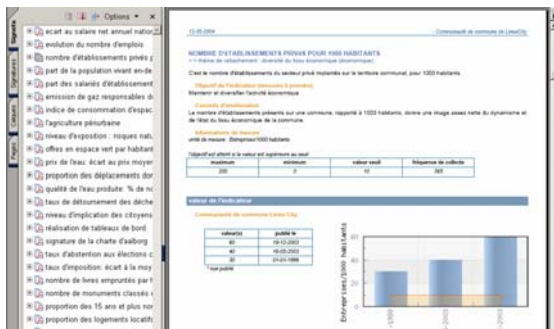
Options ▾ ×

Signets
Signatures
Calques
Pages

écart au salaire net annuel natior
évolution du nombre d'emplois
nombre d'établissements privés p
part de la population vivant en-de
part des salariés d'établissement
émission de gaz responsables du
indice de consommation d'espac
l'agriculture périurbaine
niveau d'exposition : risques natu
offres en espace vert par habitant
prix de l'eau: écart au prix moyen
proportion des déplacements dom
qualité de l'eau produite: % de nc
taux de détournement des déche
niveau d'implication des citoyens
réalisation de tableaux de bord
signature de la charte d'aalborg
taux d'abstention aux élections c
taux d'imposition: écart à la moy
nombre de livres empruntés par h
nombre de monuments classés c
proportion des 15 ans et plus nor
proportion des logements locatifs

12-05-2004 — Communauté de commune de LimeCity

NOMBRE D'ETABLISSEMENTS PRIVES POUR 1000 HABITANTS
> 1 thème de rattachement : diversité du tissu économique (économique)

C'est le nombre d'établissements du secteur privé implantés sur le territoire communal, pour 1000 habitants.

Objectif de l'indicateur (mesures à prendre)
Maintenir et diversifier l'activité économique

Conseils d'amélioration
Le nombre d'établissements présents sur une commune, rapporté à 1000 habitants, donne une image assez nette du dynamisme et de l'état du tissu économique de la commune.

Informations de mesure
unité de mesure : Entreprises/1000 habitants

l'objectif est atteint si la valeur est supérieure au seuil

| maximum | minimum | valeur seuil | fréquence de collecte |
|---|---|---|---|
| 200 | 0 | 10 | 365 |

valeur de l'indicateur

Communauté de commune LimeCity

| valeur(s) | publié le |
|---|---|
| 60 | 19-12-2003 |
| 40 | 16-05-2003 |
| 30 | 21-01-1999 |

* non publié

Entreprises/1000 habitants

60
50
40
30
20
10
0

1999 -2003 -2003